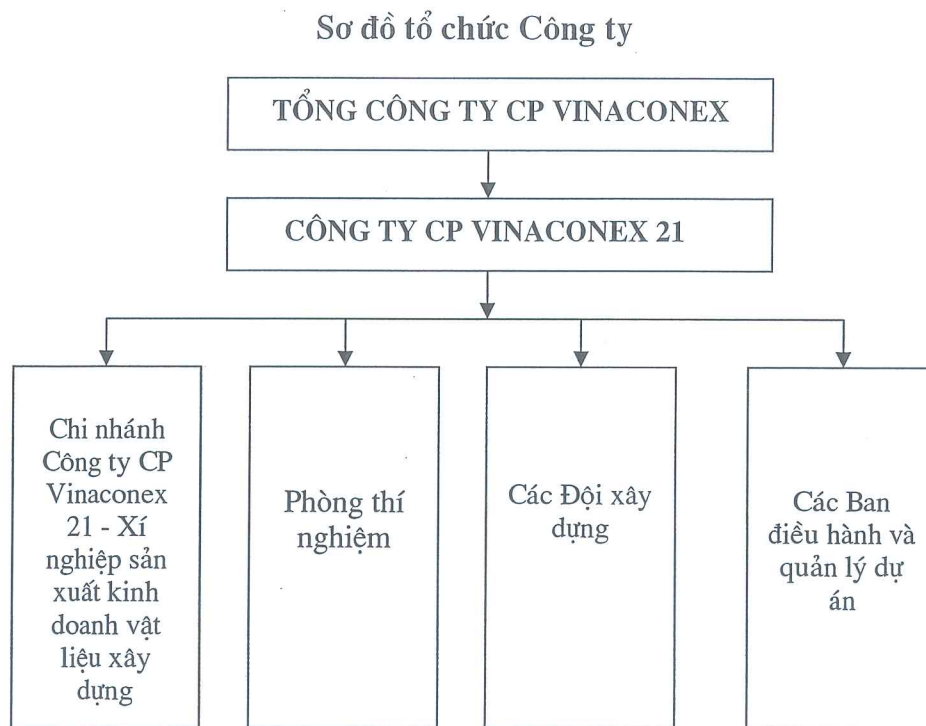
Sơ đồ tổ chức Công ty

TỔNG CÔNG TY CP VINACONEX

CÔNG TY CP VINACONEX 21

Chi nhánh Công ty CP Vinaconex 21 - Xí nghiệp sản xuất kinh doanh vật liệu xây dựng

Phòng thí nghiệm

Các Đội xây dựng

Các Ban điều hành và quản lý dự án